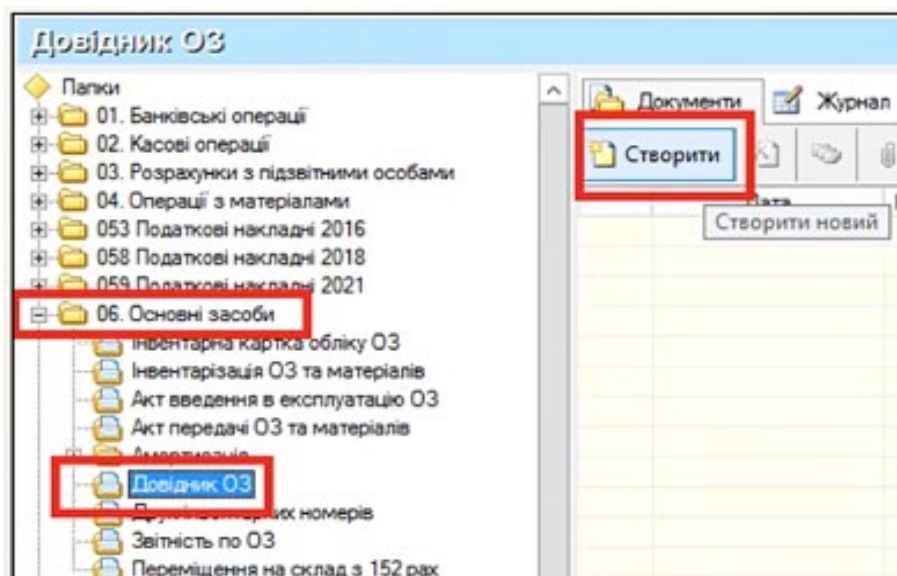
Довідник ОЗ

Папки
01. Банківські операції
02. Касові операції
03. Розрахунки з підзвітними особами
04. Операції з матеріалами
053 Податкові накладні 2016
058 Податкові накладні 2018
059 Податкові накладні 2021
06. Основні засоби
Інвентарна картка обліку ОЗ
Інвентарізація ОЗ та матеріалів
Акт введення в експлуатацію ОЗ
Акт передачі ОЗ та матеріалів
Амортизація
Довідник ОЗ
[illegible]их номерів
Звітність по ОЗ
Переміщення на склад з 152 рах

Документи
Журнал
Створити
Дата
Створити новий